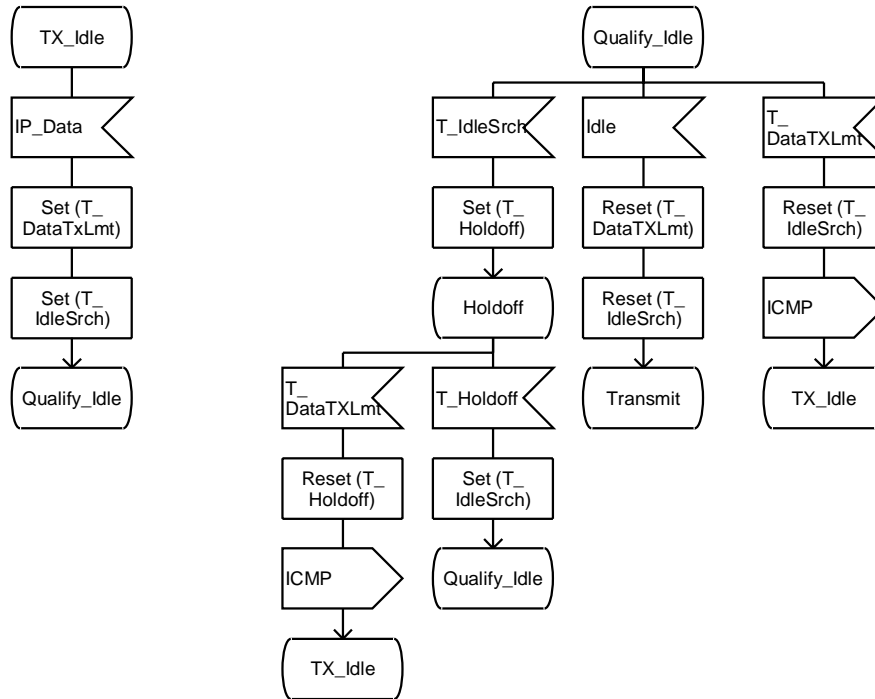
TX_Idle

IP_Data

Set (T_ DataTxLmt)

Set (T_ IdleSrch)

Qualify_Idle

Qualify_Idle

T_IdleSrch

Idle

T_ DataTXLmt

Set (T_ Holdoff)

Reset (T_ DataTXLmt)

Reset (T_ IdleSrch)

Holdoff

Reset (T_ IdleSrch)

ICMP

T_ DataTXLmt

T_Holdoff

Transmit

TX_Idle

Reset (T_ Holdoff)

Set (T_ IdleSrch)

ICMP

Qualify_Idle

TX_Idle